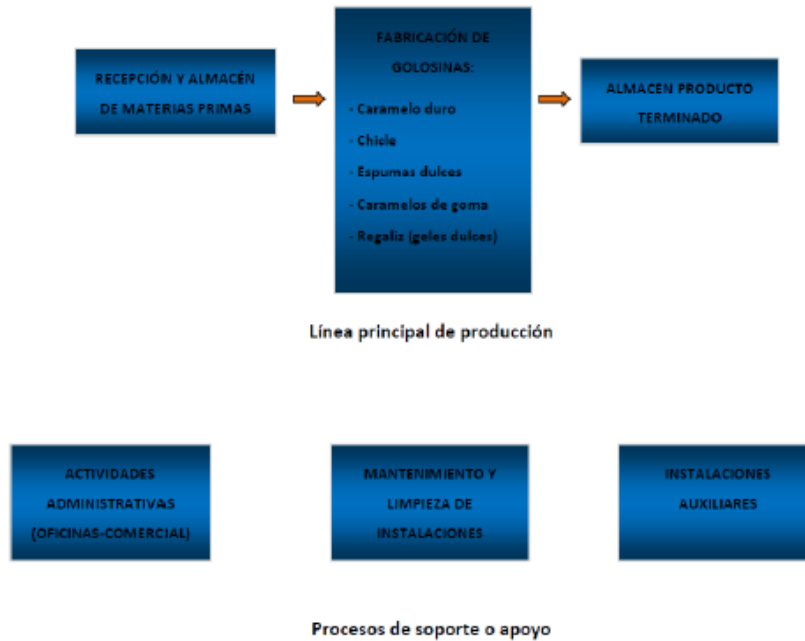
RECEPCIÓN Y ALMACÉN DE MATERIAS PRIMAS

FABRICACIÓN DE GOLOSINAS:

- Caramelo duro
- Chicle
- Espumas dulces
- Caramelos de goma
- Regaliz (geles dulces)

ALMACEN PRODUCTO TERMINADO

Línea principal de producción

ACTIVIDADES ADMINISTRATIVAS (OFICINAS-COMERCIAL)

MANTENIMIENTO Y LIMPIEZA DE INSTALACIONES

INSTALACIONES AUXILIARES

Procesos de soporte o apoyo